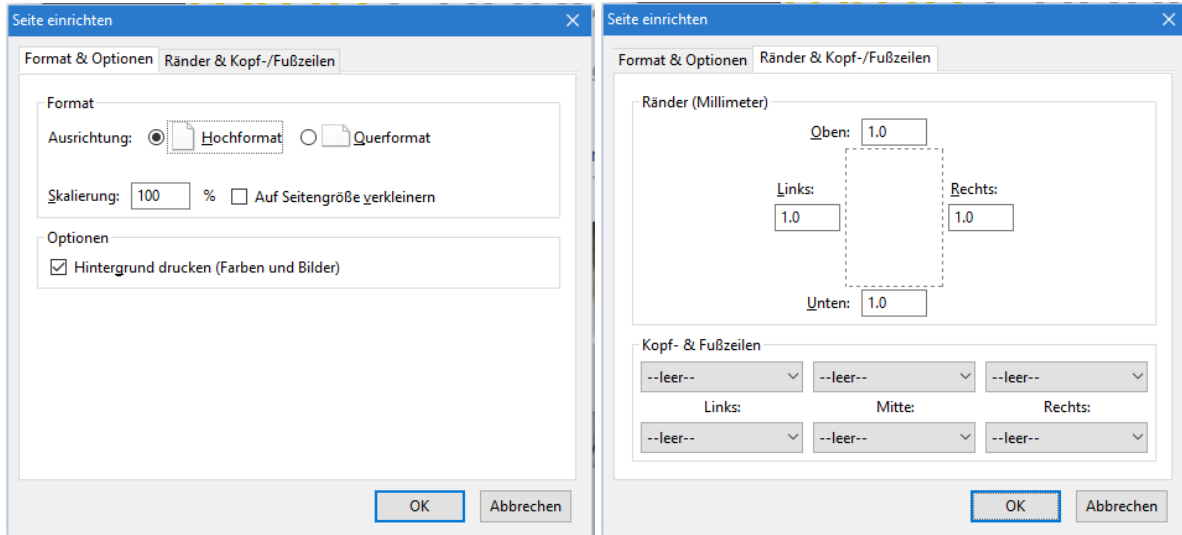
Seite einrichten

Format & Optionen | Ränder & Kopf-/Fußzeilen

Format

Ausrichtung: Hochformat Querformat

Skalierung: 100 % Auf Seitengröße verkleinern

Optionen

Hintergrund drucken (Farben und Bilder)

OK Abbrechen

Seite einrichten

Format & Optionen | Ränder & Kopf-/Fußzeilen

Ränder (Millimeter)

Oben: 1.0

Links: 1.0

Rechts: 1.0

Unten: 1.0

Kopf- & Fußzeilen

--leer-- --leer-- --leer--

Links: Mitte: Rechts:

--leer-- --leer-- --leer--

OK Abbrechen